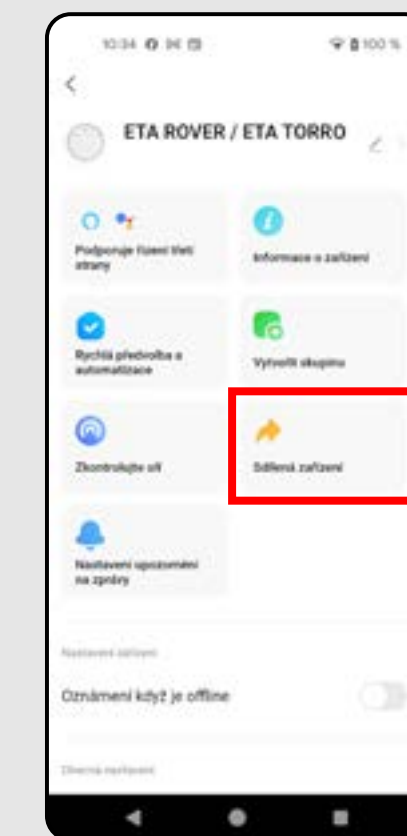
10:34 100 %

<

ETA ROVER / ETA TORRO

Podporuje řízení třetí strany

Informace o zařízení

Rychlá předvolba a automatizace

Vytvořit skupinu

Zkontrolujte síť

Sdílená zařízení

Nastavení upozornění na zprávy

Nastavení zařízení

Oznámení když je offline

Obecná nastavení